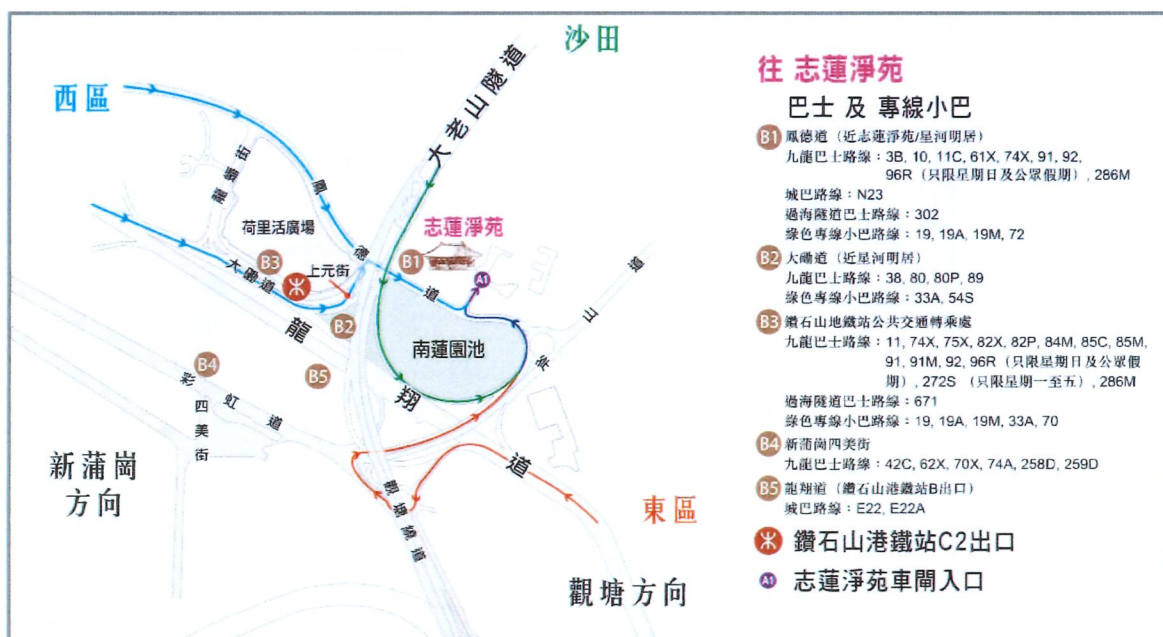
西區

沙田

大老山隧道

龍翔道

鳳德道

大磡道

上元街

荷里活廣場

志蓮淨苑

南蓮園池

沙田坳道

彩虹道

四美街

觀塘繞道

龍蟠街

B1 B2 B3 B4 B5 A1

新蒲崗方向

東區

觀塘方向

往 志蓮淨苑

巴士 及 專線小巴

B1 鳳德道（近志蓮淨苑/星河明居）
九龍巴士路線：3B, 10, 11C, 61X, 74X, 91, 92, 96R（只限星期日及公眾假期）, 286M
城巴路線：N23
過海隧道巴士路線：302
綠色專線小巴路線：19, 19A, 19M, 72

B2 大磡道（近星河明居）
九龍巴士路線：38, 80, 80P, 89
綠色專線小巴路線：33A, 54S

B3 鑽石山地鐵站公共交通轉乘處
九龍巴士路線：11, 74X, 75X, 82X, 82P, 84M, 85C, 85M, 91, 91M, 92, 96R（只限星期日及公眾假期）, 272S（只限星期一至五）, 286M
過海隧道巴士路線：671
綠色專線小巴路線：19, 19A, 19M, 33A, 70

B4 新蒲崗四美街
九龍巴士路線：42C, 62X, 70X, 74A, 258D, 259D

B5 龍翔道（鑽石山港鐵站B出口）
城巴路線：E22, E22A

鑽石山港鐵站C2出口

A1 志蓮淨苑車閘入口